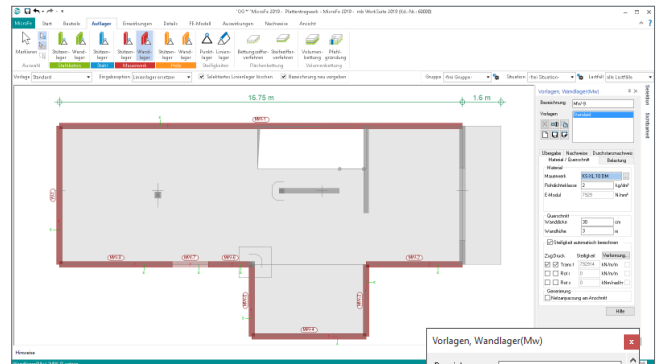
"OG" * MicroFe 2019 - Plattentragwerk - MicroFe 2019 - mb WorkSuite 2019 (Kd.-Nr.: 60000)

MicroFe Start Bauteile Auflager Einwirkungen Details FE-Modell Auswertungen Nachweise Ansicht

Modifizieren Auswahl Stützen-lager Wand-lager Stahlbeton Stützen-lager Wand-lager Mauerwerk Stützen-lager Wand-lager Holz Punkt-lager Linien-lager Steifigkeiten Bettungsziffer-verfahren Steifezahl-verfahren Flächenbettung Volumen-bettung Pfahl-gründung Volumenbettung

Vorlage Standard Eingabeoptionen Linienlager ersetzen Selektiertes Linienlager löschen Bezeichnung neu vergeben Gruppe Alle Gruppen Situation Alle Situationen Leitfall alle Leitfälle

16.75 m
1.6 m

MW 1 MW 2 MW 3 MW 4 MW 5 MW 6 MW 7 MW 8 MW 9

Vorlagen, Wandlager(Mw)
Bezeichnung MW 9
Vorlagen
Standard
Übergabe Nachweise Durchstanznachweis
Material / Querschnitt Belastung
Material
Mauerwerk KS 20 / 10 DM
Rohdichteklasse 2 kg/dm³
E-Modul 7826 N/mm²
Querschnitt
Wanddicke 30 cm
Wandhöhe 3 m
Steifigkeit automatisch berechnen
Zug/Druck Steifigkeit Verteilung...
Trans f 752854 kN/m/m
Rot r 0 kN/m/m
Rot s 0 kNm/rad/m
Gewinnung
Teileinspannung am Anschnitt
Hilfe

Hinweise

Vorlagen, Wandlager(Mw)